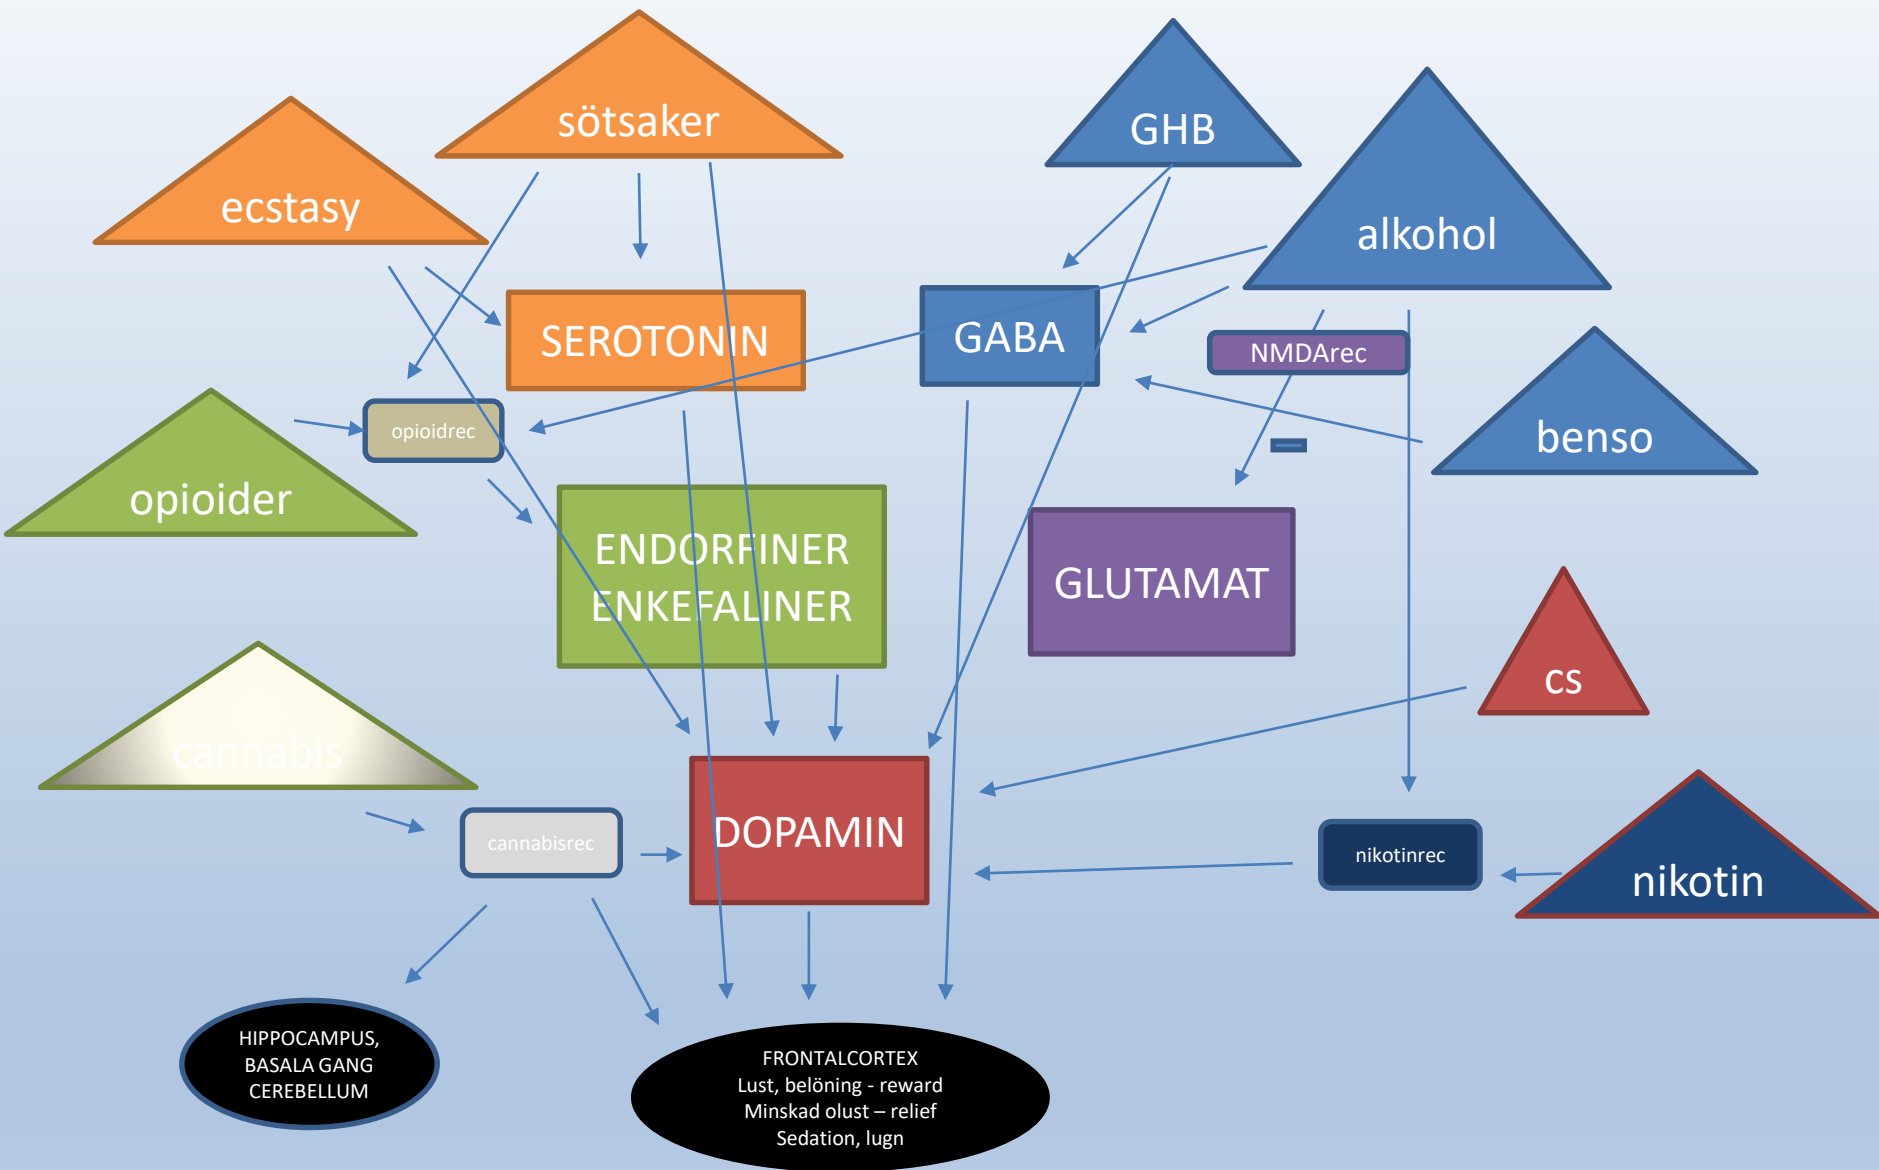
sötsaker

ecstasy

GHB

alkohol

SEROTONIN

GABA

NMDArec

opioidrec

benso

opioider

–

ENDORFINER
ENKEFALINER

GLUTAMAT

cs

cannabis

cannabisrec

DOPAMIN

nikotinrec

nikotin

HIPPOCAMPUS,
BASALA GANG
CEREBELLUM

FRONTALCORTEX
Lust, belöning - reward
Minskad olust – relief
Sedation, lugn